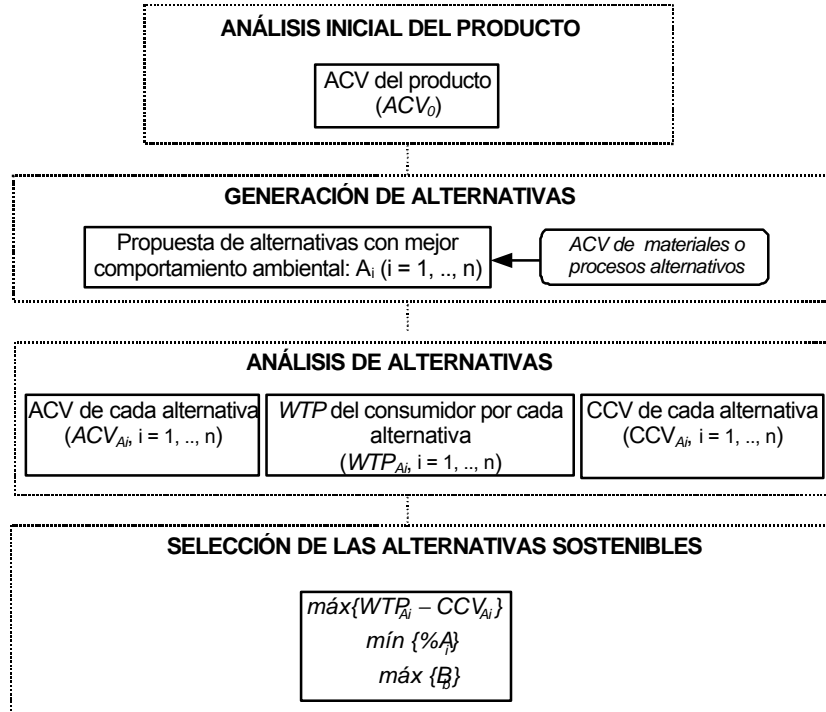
ANÁLISIS INICIAL DEL PRODUCTO

ACV del producto ($ACV_0$)

GENERACIÓN DE ALTERNATIVAS

Propuesta de alternativas con mejor comportamiento ambiental: $A_i$ (i = 1, .., n)

ACV de materiales o procesos alternativos

ANÁLISIS DE ALTERNATIVAS

ACV de cada alternativa ($ACV_{Ai}$, i = 1, .., n)

WTP del consumidor por cada alternativa ($WTP_{Ai}$, i = 1, .., n)

CCV de cada alternativa ($CCV_{Ai}$, i = 1, .., n)

SELECCIÓN DE LAS ALTERNATIVAS SOSTENIBLES

$máx\{WTP_{Ai} - CCV_{Ai}\}$
$mín\ \{\%A_i\}$
$máx\ \{B_b\}$